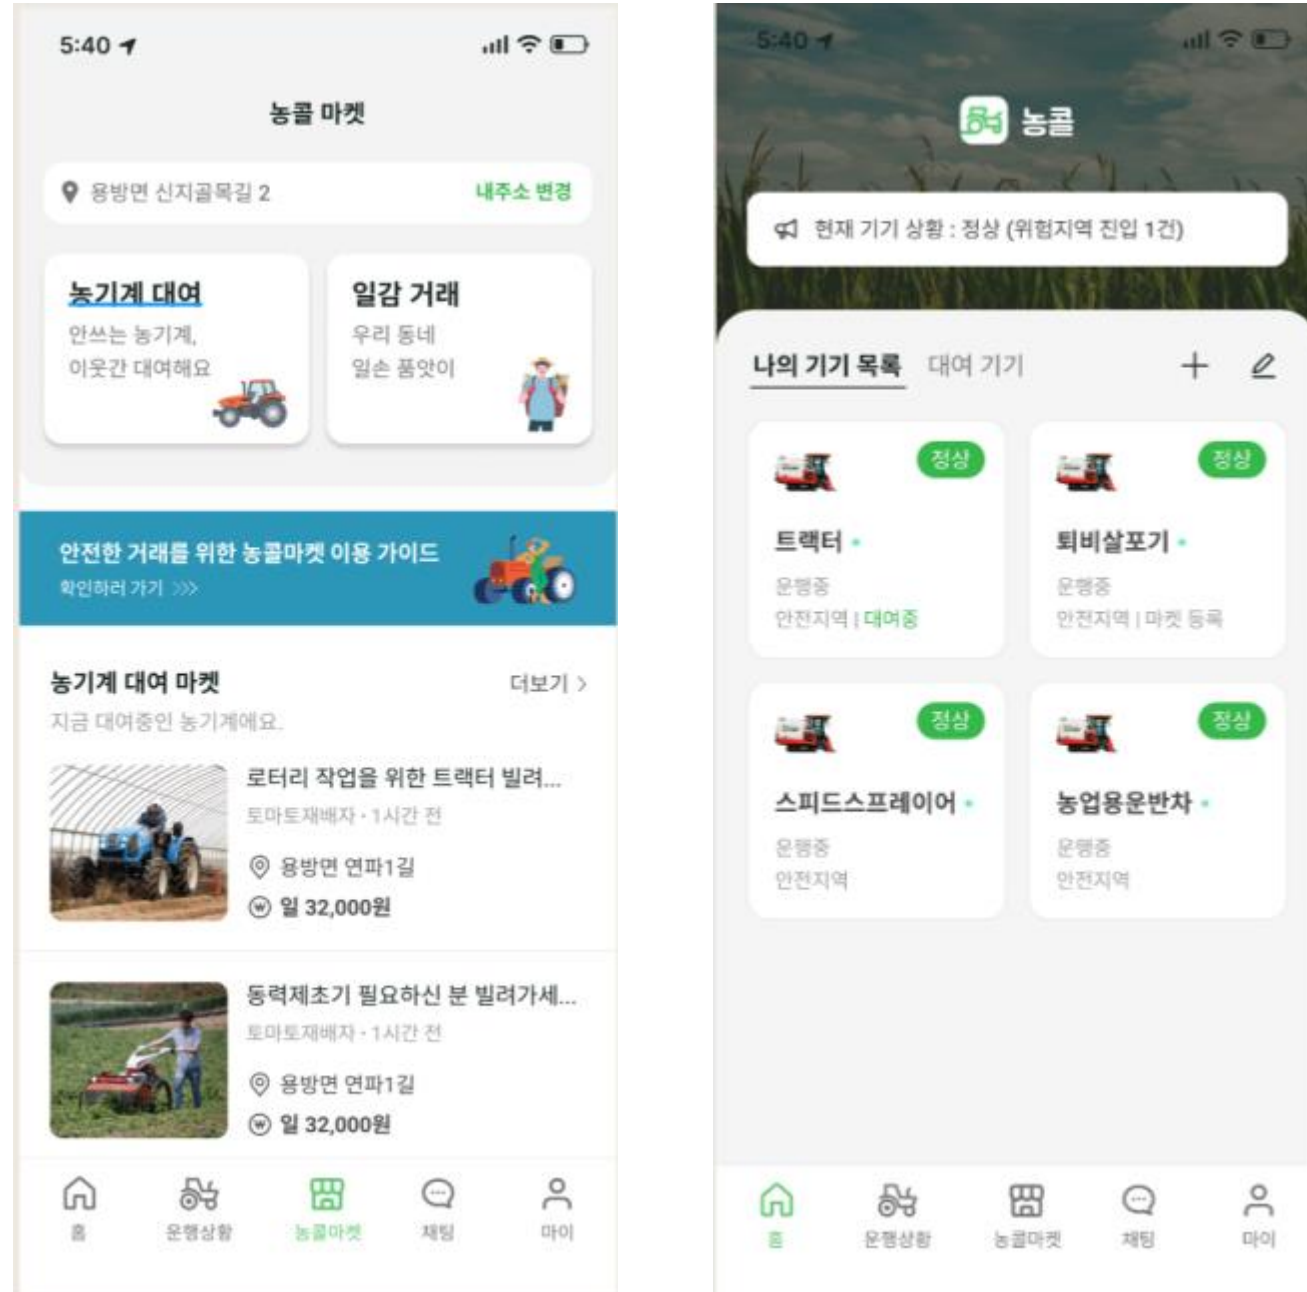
5:40

농콜 마켓

용방면 신지골목길 2 내주소 변경

농기계 대여
안쓰는 농기계, 이웃간 대여해요

일감 거래
우리 동네 일손 품앗이

안전한 거래를 위한 농콜마켓 이용 가이드
확인하러 가기 >>>

농기계 대여 마켓 더보기 >
지금 대여중인 농기계에요.

로터리 작업을 위한 트랙터 빌려...
토마토재배자 · 1시간 전
용방면 연파1길
일 32,000원

동력제초기 필요하신 분 빌려가세...
토마토재배자 · 1시간 전
용방면 연파1길
일 32,000원

홈 운행상황 농콜마켓 채팅 마이

5:40

농콜

현재 기기 상황 : 정상 (위험지역 진입 1건)

나의 기기 목록 대여 기기 +

정상
트랙터
운행중
안전지역 | 대여중

정상
퇴비살포기
운행중
안전지역 | 마켓 등록

정상
스피드스프레이어
운행중
안전지역

정상
농업용운반차
운행중
안전지역

홈 운행상황 농콜마켓 채팅 마이